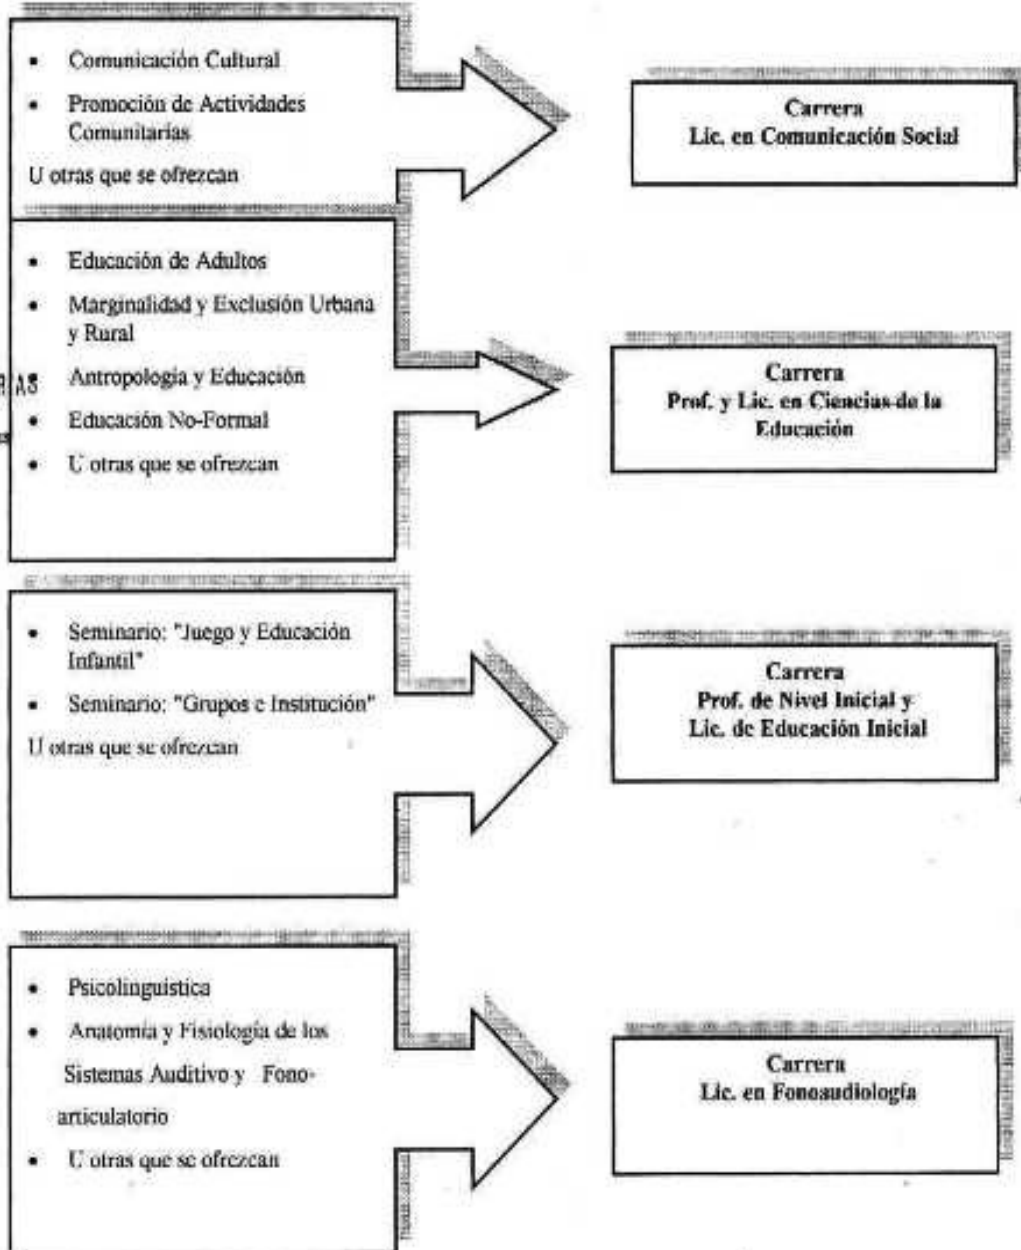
- Comunicación Cultural
- Promoción de Actividades Comunitarias

U otras que se ofrezcan

Carrera
Lic. en Comunicación Social

- Educación de Adultos
- Marginalidad y Exclusión Urbana y Rural
- Antropología y Educación
- Educación No-Formal
- U otras que se ofrezcan

Carrera
Prof. y Lic. en Ciencias de la Educación

- Seminario: "Juego y Educación Infantil"
- Seminario: "Grupos e Institución"

U otras que se ofrezcan

Carrera
Prof. de Nivel Inicial y Lic. de Educación Inicial

- Psicolinguistica
- Anatomía y Fisiología de los Sistemas Auditivo y Fonoarticulatorio
- U otras que se ofrezcan

Carrera
Lic. en Fonoaudiología